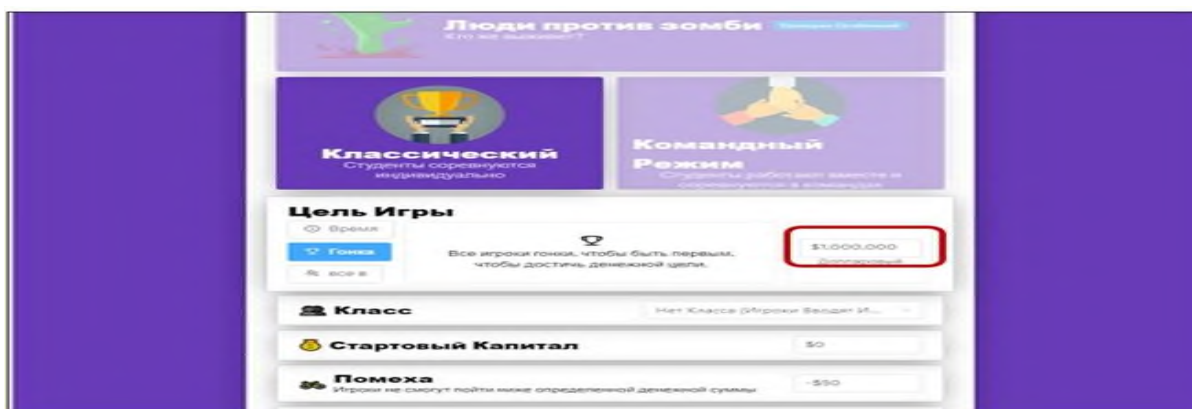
Люди против зомби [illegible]
Кто же выживет?

Классический
Студенты соревнуются индивидуально

Командный Режим
Студенты работают вместе и соревнуются в командах

Цель Игры
Время
Гонка
все в

Все игроки гонки, чтобы быть первым, чтобы достичь денежной цели.

$1,000,000
Долларовый

Класс
Нет Класса (Игроки Вводят И...

Стартовый Капитал
$0

Помеха
Игроки не смогут пойти ниже определенной денежной суммы
-$50